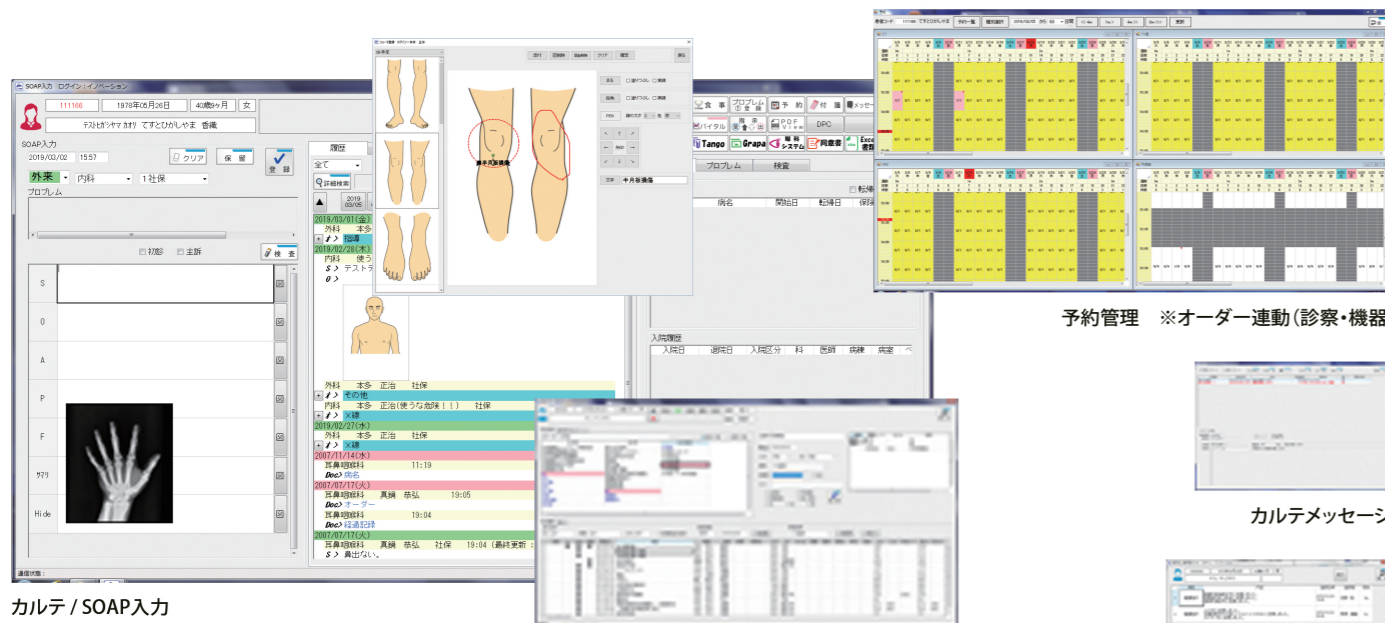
SOAP入力 ログイン：イノベーション

111166 1978年05月26日 40歳9ヶ月 女

テストヒガシヤマ カオリ てすとひがしやま 香織

SOAP入力

2019/03/02 15:57

クリア 保留 登録

外来 内科 1 社保

プロブレム

初診 主訴

検査

S

O

A

P

F

ｻﾏﾘ

Hide

履歴

全て

詳細検索

2019/03/01(金)

外科 本多

指導

2019/02/28(木)

内科 使う

S> テストラ

O>

外科 本多 正治 社保

その他

内科 本多 正治(使うな危険！！) 社保

X線

2019/02/27(水)

外科 本多 正治 社保

X線

2007/11/14(水)

耳鼻咽喉科 11:19

Doc> 病名

2007/07/17(火)

耳鼻咽喉科 真鍋 恭弘 19:05

Doc> オーダー

耳鼻咽喉科 19:04

Doc> 経過記録

2007/07/17(火)

耳鼻咽喉科 真鍋 恭弘 社保 19:04 (最終更新

S> 鼻出ない。

通信状態：

膝半月板損傷

食事 プロブレム 予約 付箋 メッセージ

バイタル 指示 PDF View DPC

Tango Grapa 略称システム 同意書 Excel

プロブレム 検査

病名 開始日 転帰日

入院履歴

入院日 退院日 入院区分 科 医師 病棟 病室

予約管理 ※オーダー連動(診察・機器

カルテメッセージ

カルテ / SOAP入力